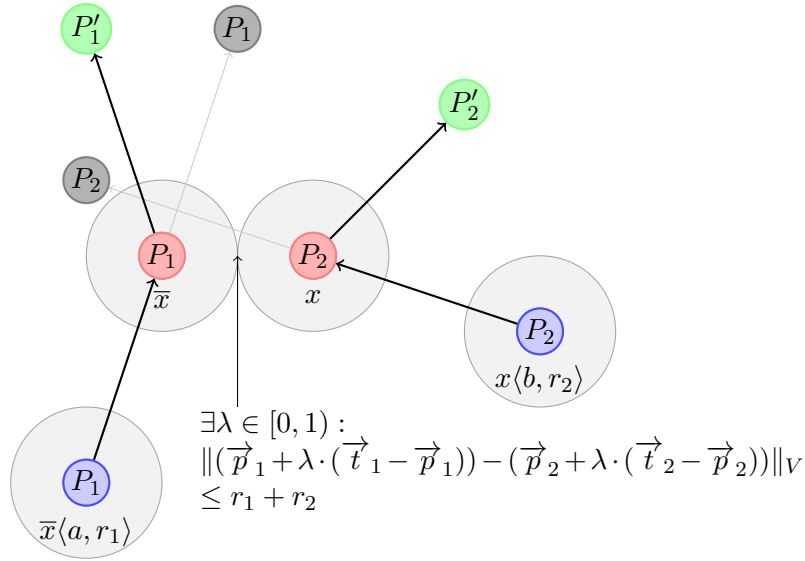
$P_1'$ $P_1$

$P_2'$

$P_2$

$P_1$ $P_2$

$\overline{x}$ $x$

$P_2$

$x\langle b, r_2\rangle$

$\exists\lambda \in [0,1)$ :
$\|(\overrightarrow{p}_1 + \lambda\cdot(\overrightarrow{t}_1 - \overrightarrow{p}_1)) - (\overrightarrow{p}_2 + \lambda\cdot(\overrightarrow{t}_2 - \overrightarrow{p}_2))\|_V$
$\leq r_1 + r_2$

$P_1$

$\overline{x}\langle a, r_1\rangle$